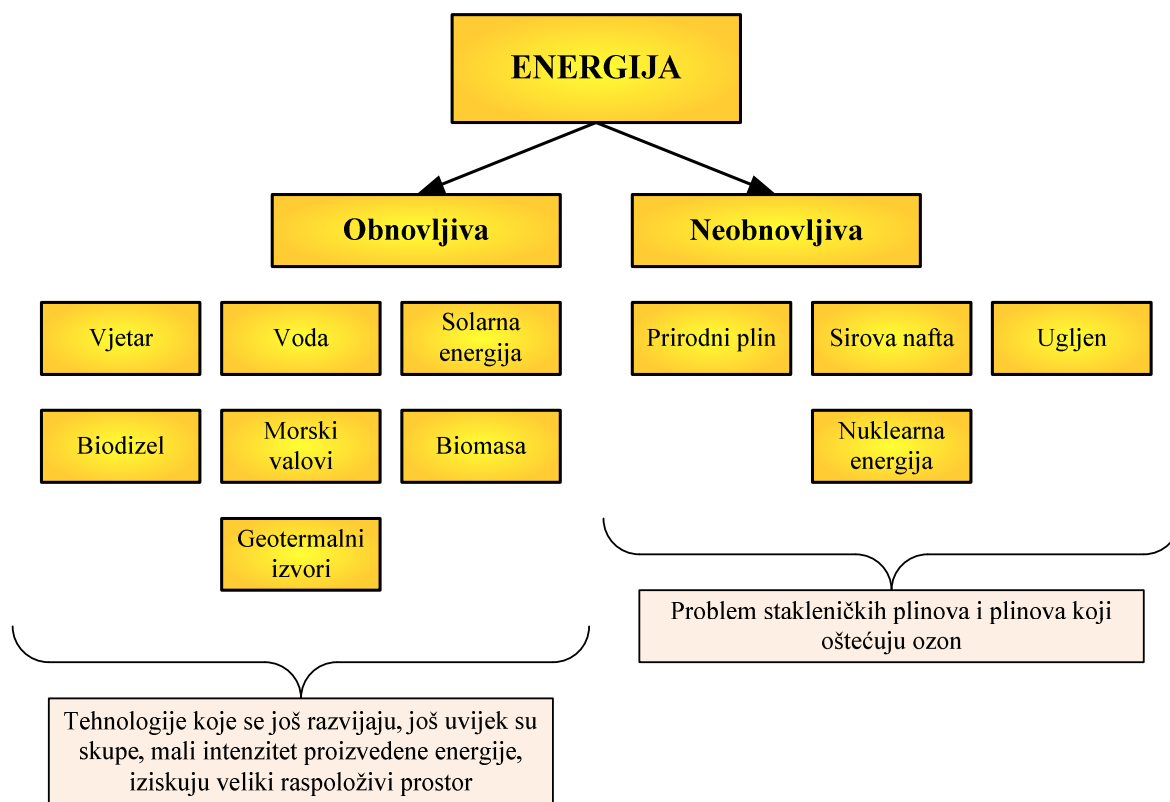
ENERGIJA

Obnovljiva

Neobnovljiva

Vjetar

Voda

Solarna energija

Biodizel

Morski valovi

Biomasa

Geotermalni izvori

Tehnologije koje se još razvijaju, još uvijek su skupe, mali intenzitet proizvedene energije, iziskuju veliki raspoloživi prostor

Prirodni plin

Sirova nafta

Ugljen

Nuklearna energija

Problem stakleničkih plinova i plinova koji oštećuju ozon